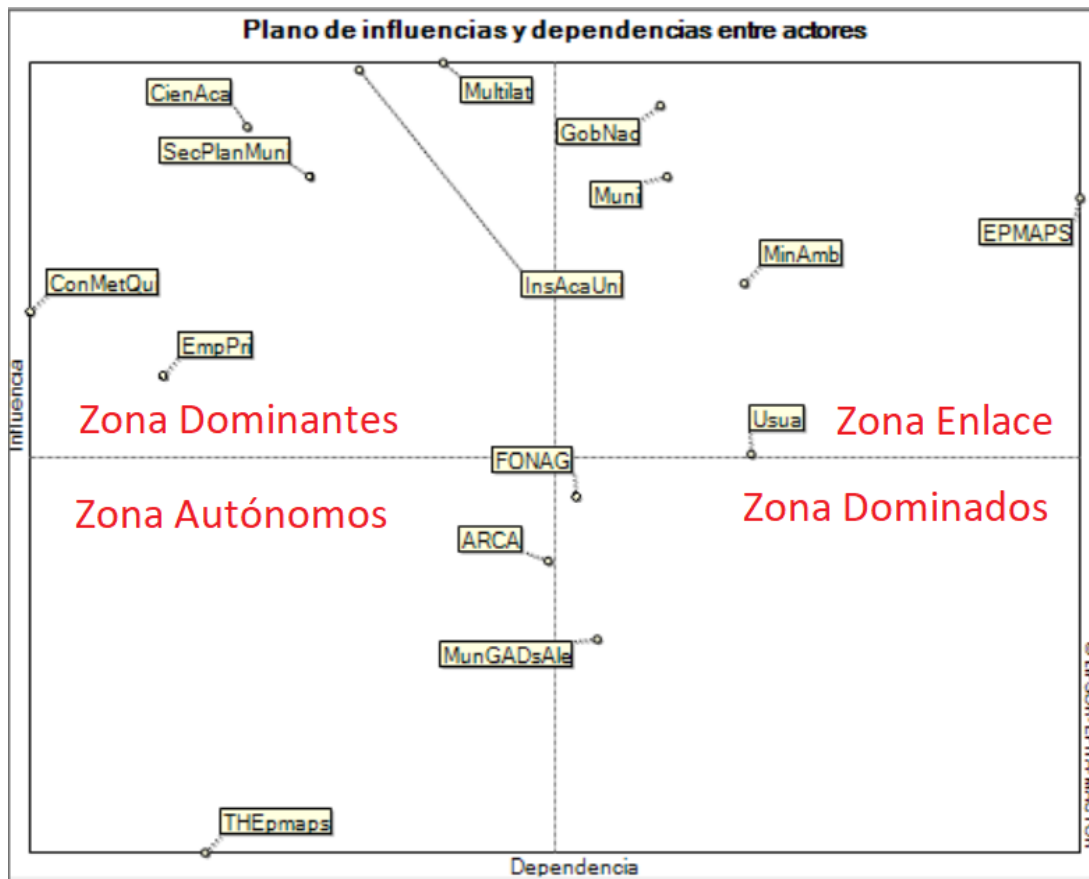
Plano de influencias y dependencias entre actores

CienAca
Multilat
GobNad
SecPlanMun
Muni
EPMAPS
MinAmb
ConMetQui
InsAcaUn
EmpPri
Influencia
Zona Dominantes
Usua
Zona Enlace
FONAG
Zona Autónomos
Zona Dominados
ARCA
MunGADsAle
THEpmaps
Dependencia
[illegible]